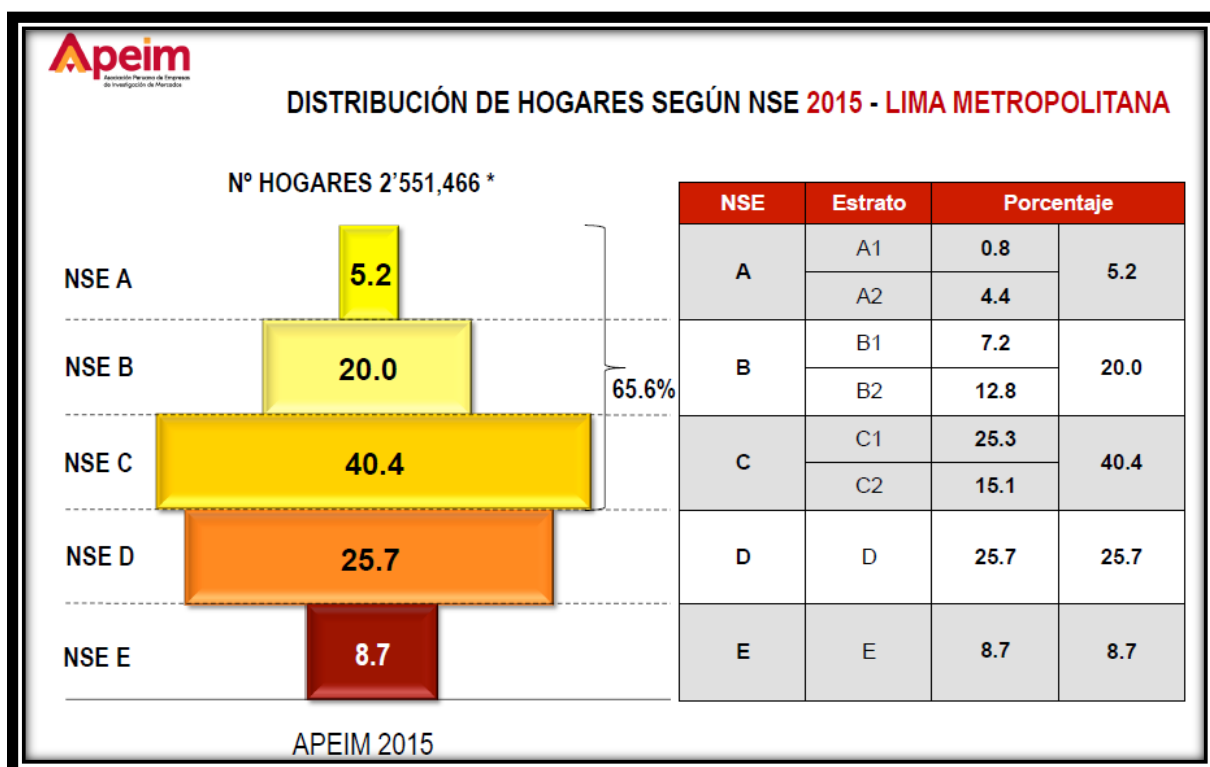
Apeim
Asociación Peruana de Empresas de Investigación de Mercados

DISTRIBUCIÓN DE HOGARES SEGÚN NSE 2015 - LIMA METROPOLITANA

Nº HOGARES 2'551,466 *

NSE A 5.2
NSE B 20.0
NSE C 40.4
NSE D 25.7
NSE E 8.7

65.6%

APEIM 2015

| NSE | Estrato | Porcentaje | |
|---|---|---|---|
| A | A1 | 0.8 | 5.2 |
| | A2 | 4.4 | |
| B | B1 | 7.2 | 20.0 |
| | B2 | 12.8 | |
| C | C1 | 25.3 | 40.4 |
| | C2 | 15.1 | |
| D | D | 25.7 | 25.7 |
| E | E | 8.7 | 8.7 |